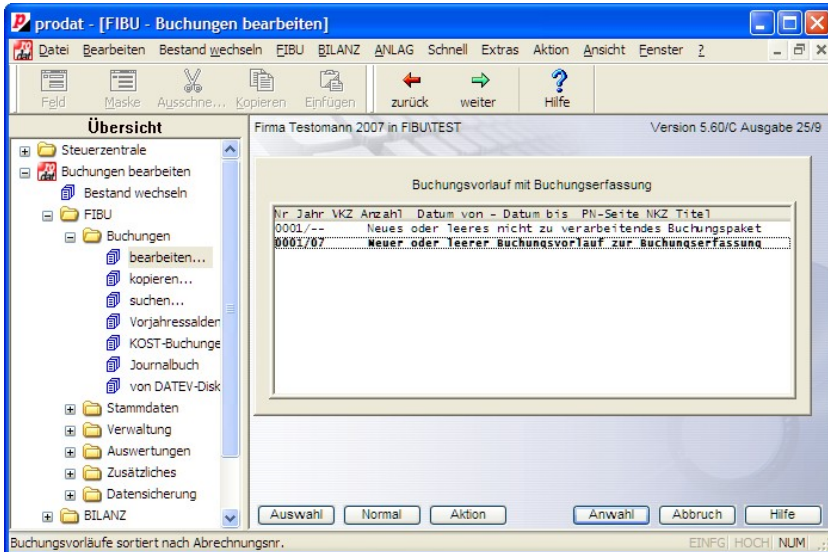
prodat - [FIBU - Buchungen bearbeiten]

Datei Bearbeiten Bestand wechseln FIBU BILANZ ANLAG Schnell Extras Aktion Ansicht Fenster ?

Feld Maske Ausschne... Kopieren Einfügen zurück weiter Hilfe

Übersicht

Steuerzentrale
Buchungen bearbeiten
Bestand wechseln
FIBU
Buchungen
bearbeiten...
kopieren...
suchen...
Vorjahressalden
KOST-Buchunge
Journalbuch
von DATEV-Disk
Stammdaten
Verwaltung
Auswertungen
Zusätzliches
Datensicherung
BILANZ

Firma Testomann 2007 in FIBU\TEST

Version 5.60/C Ausgabe 25/9

Buchungsvorlauf mit Buchungserfassung

Nr Jahr VKZ Anzahl Datum von - Datum bis PN-Seite NKZ Titel
0001/-- Neues oder leeres nicht zu verarbeitendes Buchungspaket
0001/07 Neuer oder leerer Buchungsvorlauf zur Buchungserfassung

Auswahl Normal Aktion Anwahl Abbruch Hilfe

Buchungsvorläufe sortiert nach Abrechnungsnr.

EINFG HOCH NUM